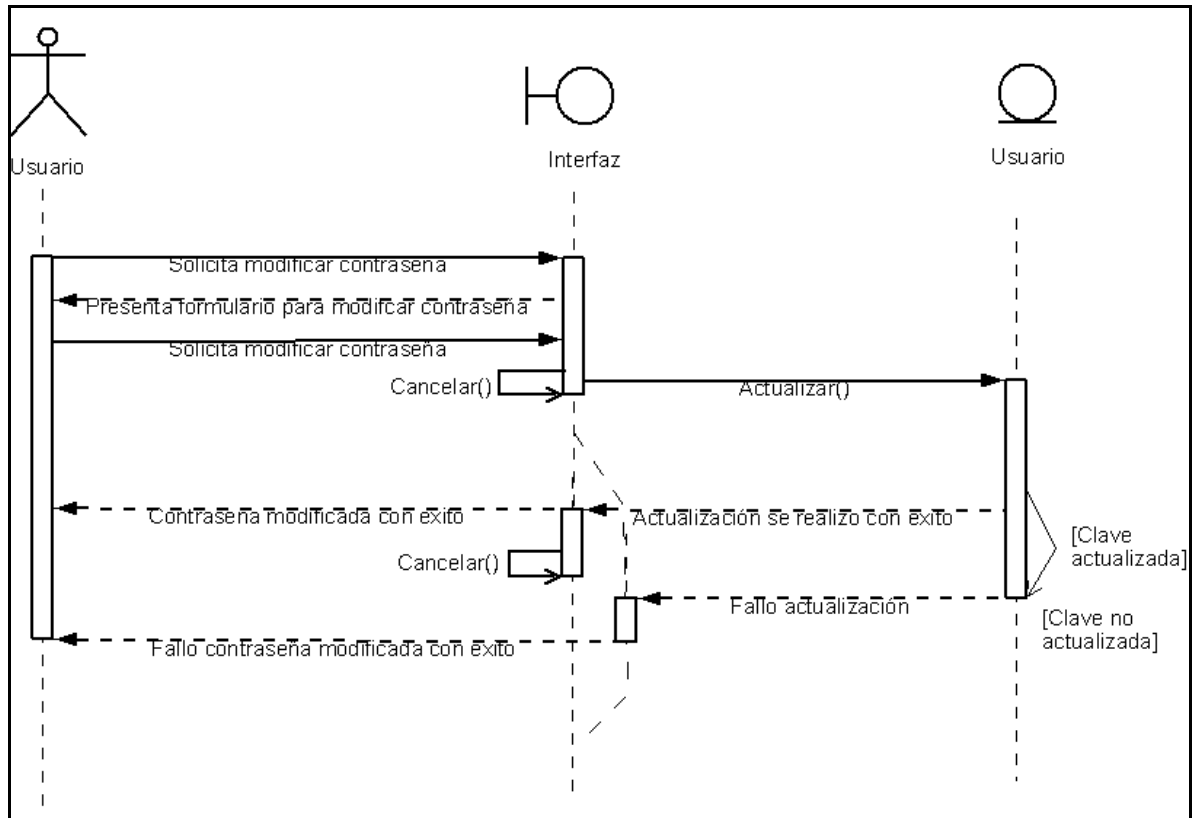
Usuario

Interfaz

Usuario

Solicita modificar contraseña

Presenta formulario para modifcar contraseña

Solicita modificar contraseña

Cancelar()

Actualizar()

Contraseña modificada con exito

Actualización se realizo con exito

[Clave actualizada]

Cancelar()

Fallo actualización

[Clave no actualizada]

Fallo contraseña modificada con exito